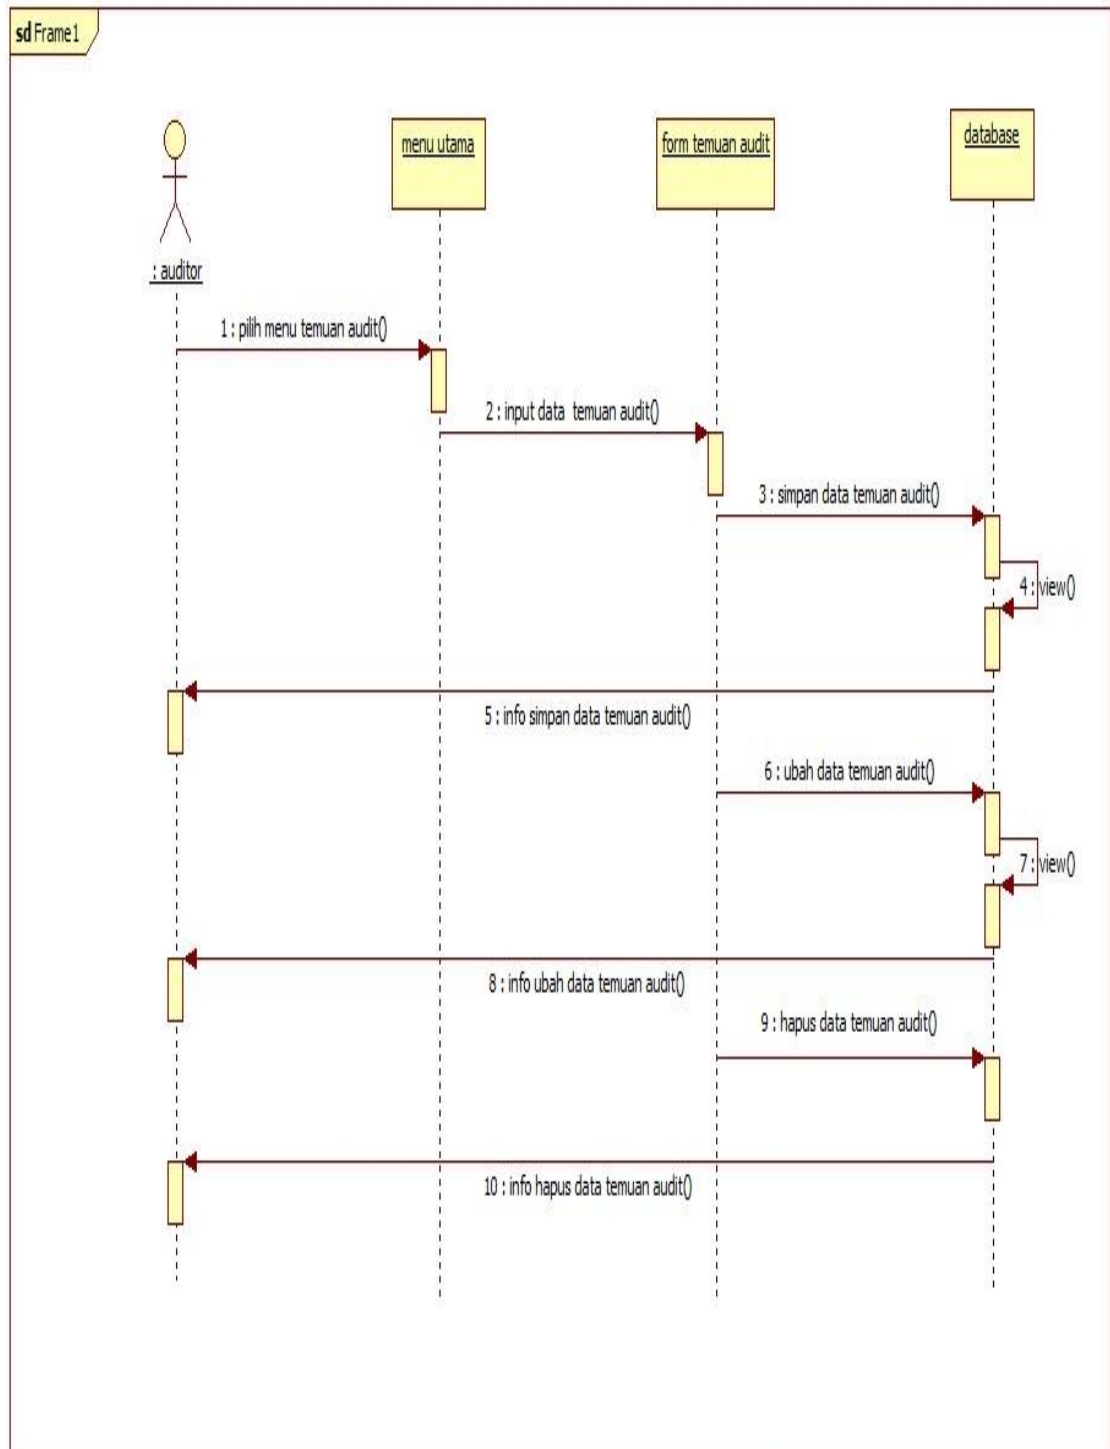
sd Frame1

: auditor

menu utama

form temuan audit

database

1 : pilih menu temuan audit()

2 : input data temuan audit()

3 : simpan data temuan audit()

4 : view()

5 : info simpan data temuan audit()

6 : ubah data temuan audit()

7 : view()

8 : info ubah data temuan audit()

9 : hapus data temuan audit()

10 : info hapus data temuan audit()